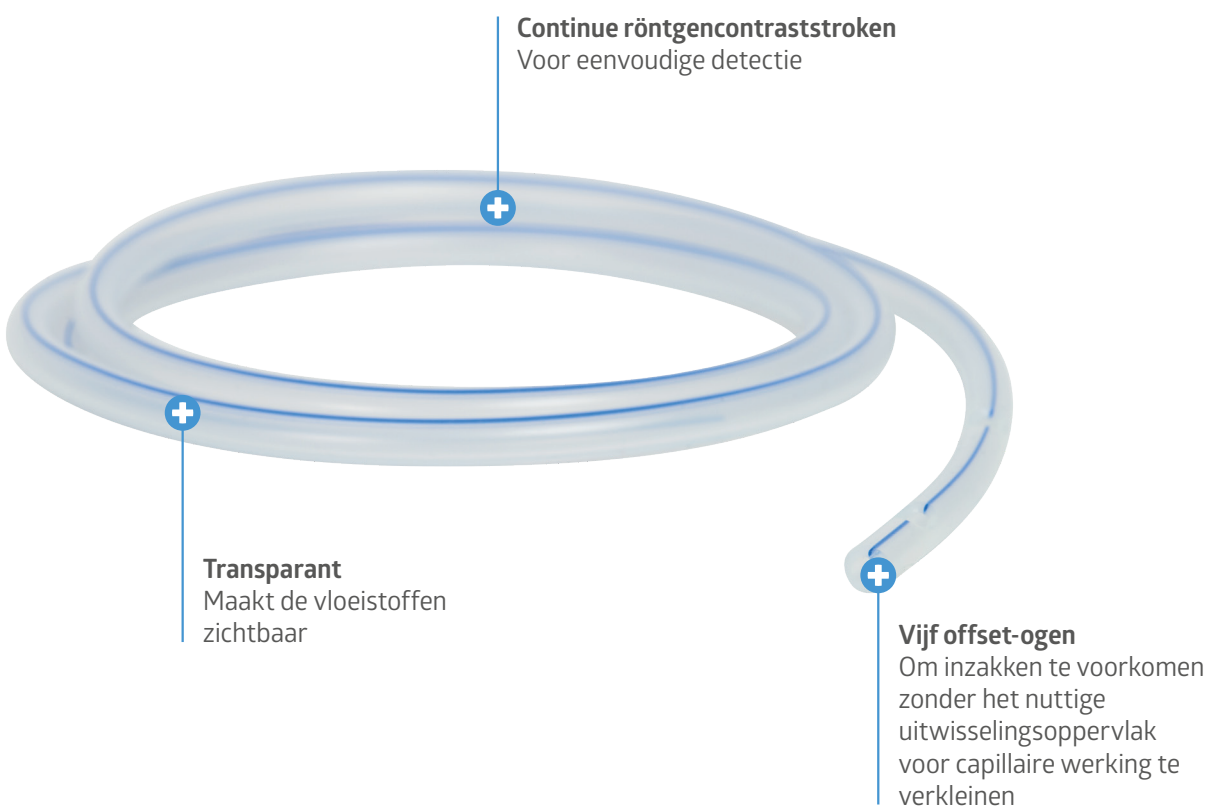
**Continue röntgencontraststroken**
Voor eenvoudige detectie

**Transparant**
Maakt de vloeistoffen zichtbaar

**Vijf offset-ogen**
Om inzakken te voorkomen zonder het nuttige uitwisselingsoppervlak voor capillaire werking te verkleinen